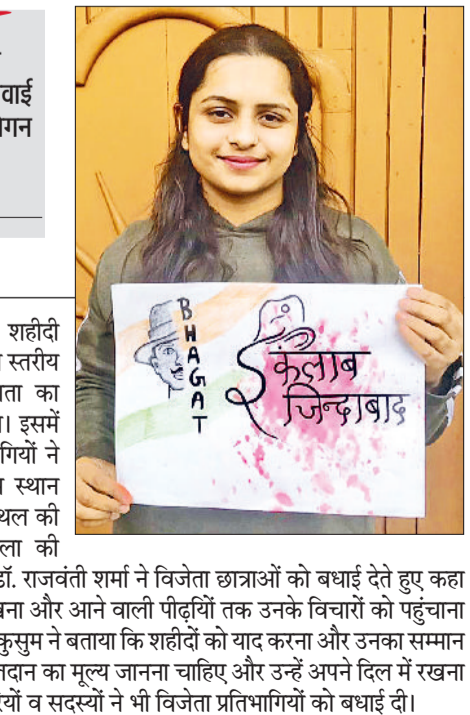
वाई
गन

शहीदी
स्तरीय
ता का
। इसमें
गियों ने
स्थान
थल की
ला की

BHAGAT
इंकलाब
जिन्दाबाद

डॉ. राजवंती शर्मा ने विजेता छात्राओं को बधाई देते हुए कहा
वना और आने वाली पीढ़ियों तक उनके विचारों को पहुंचाना
कुसुम ने बताया कि शहीदों को याद करना और उनका सम्मान
दान का मूल्य जानना चाहिए और उन्हें अपने दिल में रखना
ियों व सदस्यों ने भी विजेता प्रतिभागियों को बधाई दी।